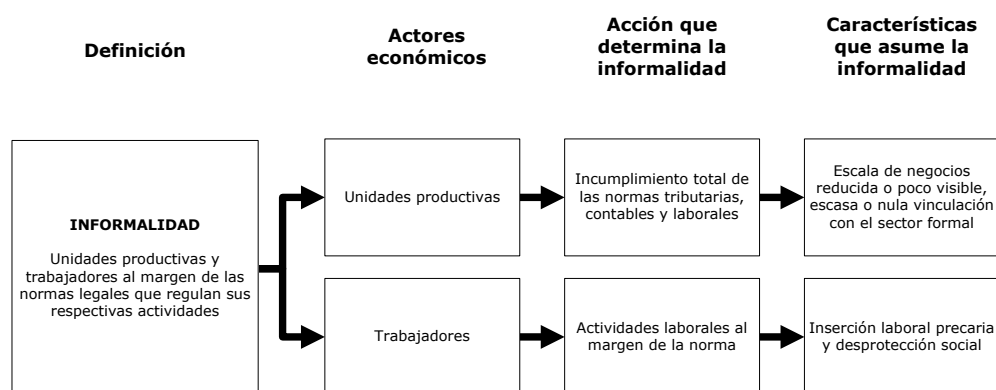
Definición

Actores económicos

Acción que determina la informalidad

Características que asume la informalidad

INFORMALIDAD

Unidades productivas y trabajadores al margen de las normas legales que regulan sus respectivas actividades

Unidades productivas

Incumplimiento total de las normas tributarias, contables y laborales

Escala de negocios reducida o poco visible, escasa o nula vinculación con el sector formal

Trabajadores

Actividades laborales al margen de la norma

Inserción laboral precaria y desprotección social